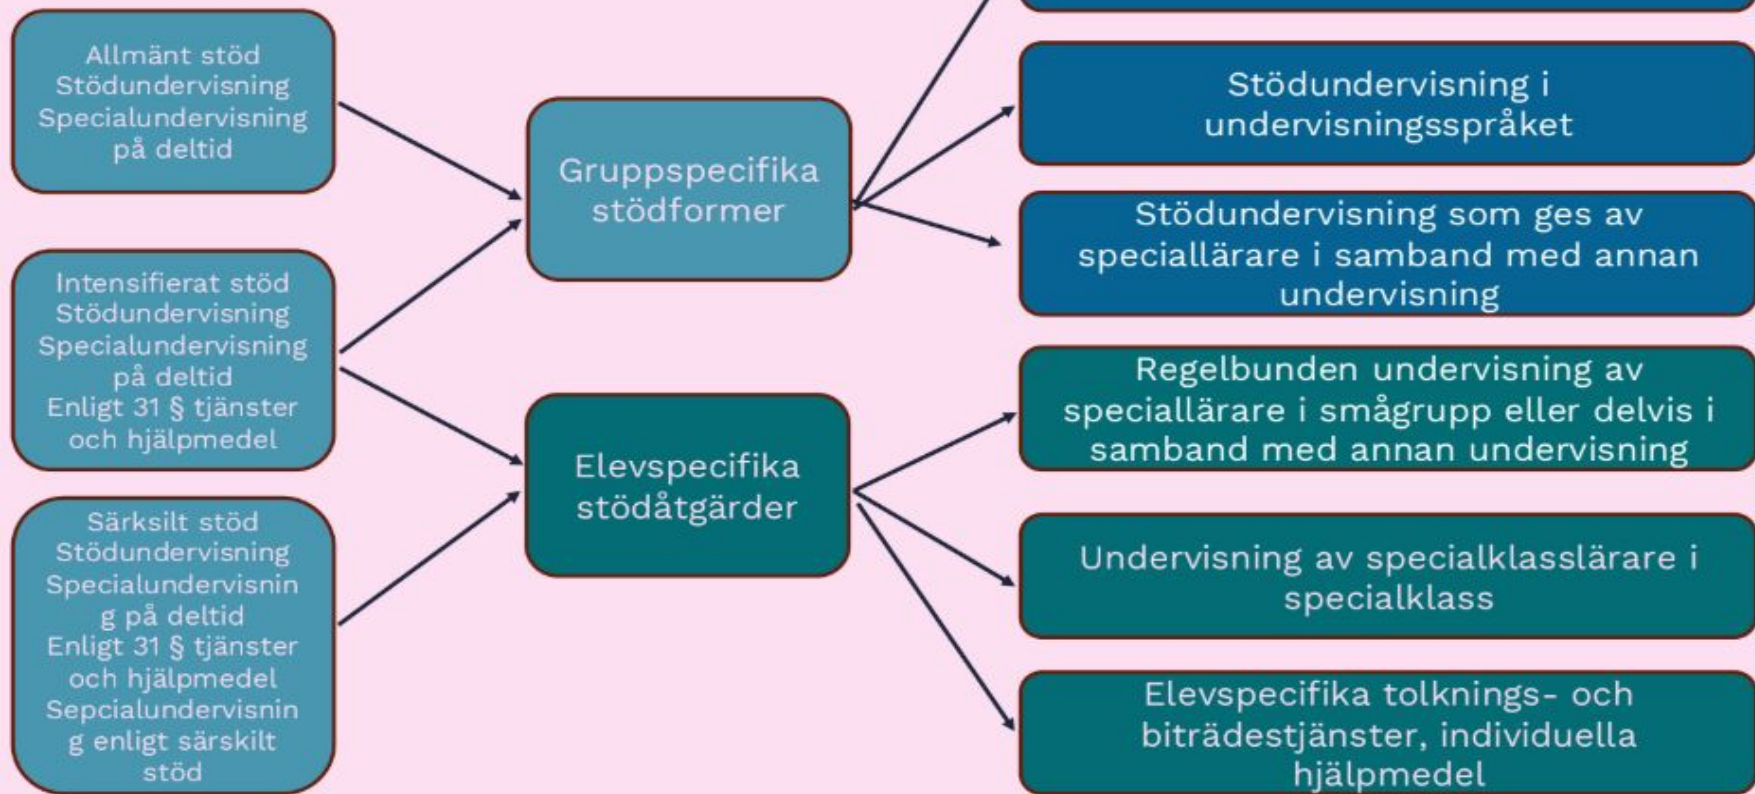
Allmänt stöd
Stödundervisning
Specialundervisning på deltid

Intensifierat stöd
Stödundervisning
Specialundervisning på deltid
Enligt 31 § tjänster och hjälpmedel

Särksilt stöd
Stödundervisning
Specialundervisning på deltid
Enligt 31 § tjänster och hjälpmedel
Sepcialundervisning enligt särskilt stöd

Gruppspecifika stödformer

Elevspecifika stödåtgärder

Stödundervisning i undervisningsspråket

Stödundervisning som ges av speciallärare i samband med annan undervisning

Regelbunden undervisning av speciallärare i smågrupp eller delvis i samband med annan undervisning

Undervisning av specialklasslärare i specialklass

Elevspecifika tolknings- och biträdestjänster, individuella hjälpmedel